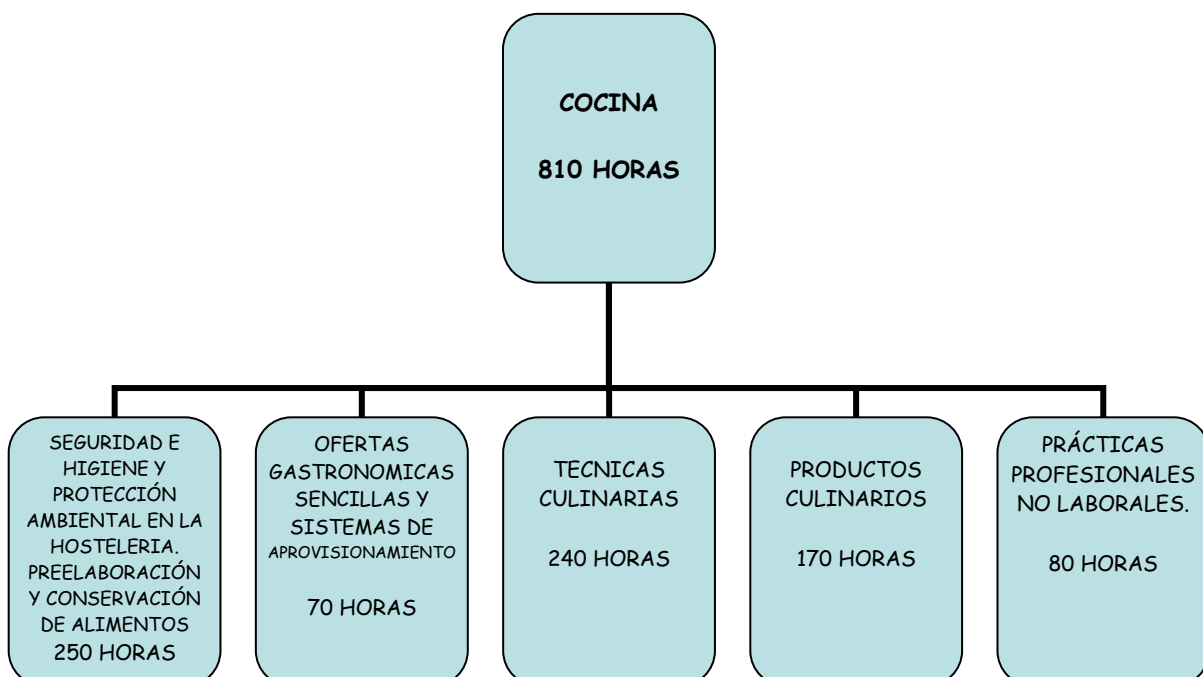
COCINA

810 HORAS

SEGURIDAD E HIGIENE Y PROTECCIÓN AMBIENTAL EN LA HOSTELERIA. PREELABORACIÓN Y CONSERVACIÓN DE ALIMENTOS
250 HORAS

OFERTAS GASTRONOMICAS SENCILLAS Y SISTEMAS DE APROVISIONAMIENTO

70 HORAS

TECNICAS CULINARIAS

240 HORAS

PRODUCTOS CULINARIOS

170 HORAS

PRÁCTICAS PROFESIONALES NO LABORALES.

80 HORAS